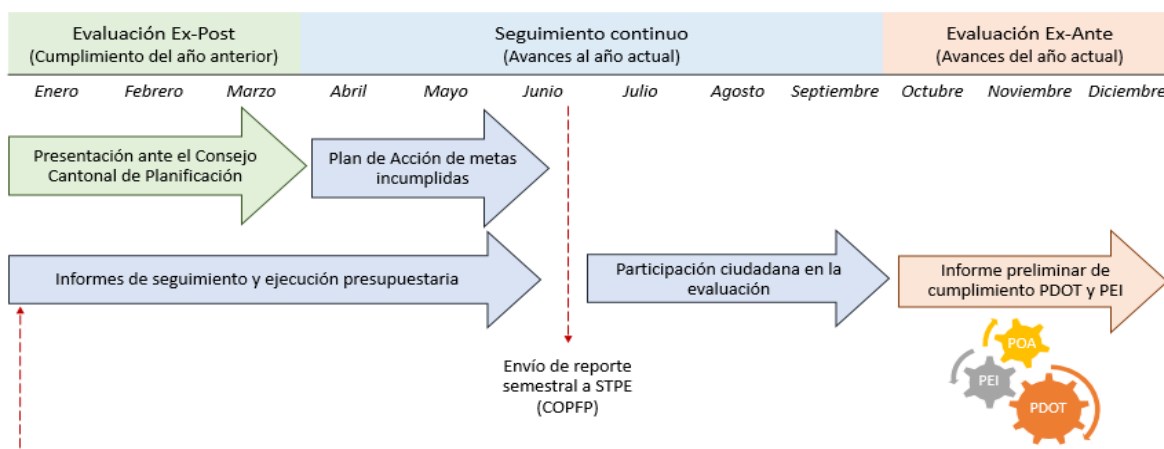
Evaluación Ex-Post
(Cumplimiento del año anterior)

Seguimiento continuo
(Avances al año actual)

Evaluación Ex-Ante
(Avances del año actual)

Enero Febrero Marzo Abril Mayo Junio Julio Agosto Septiembre Octubre Noviembre Diciembre

Presentación ante el Consejo Cantonal de Planificación

Plan de Acción de metas incumplidas

Informes de seguimiento y ejecución presupuestaria

Participación ciudadana en la evaluación

Informe preliminar de cumplimiento PDOT y PEI

Envío de reporte semestral a STPE (COPFP)

POA

PEI

PDOT